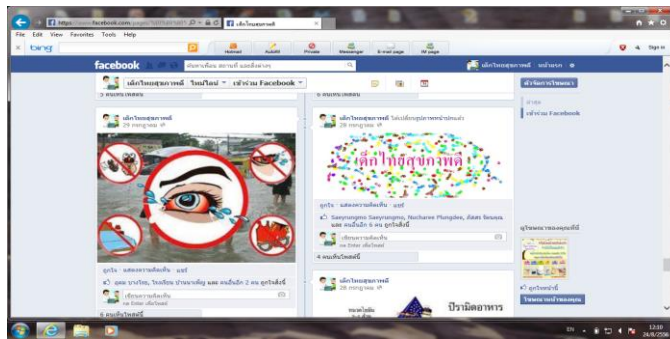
https://www.facebook.com/pages/

File Edit View Favorites Tools Help

bing

Hotmail Autofill Private Messenger E-mail page IM page

facebook

เด็กไทยสุขภาพดี หน้าแรก

เด็กไทยสุขภาพดี ▾ ไทม์ไลน์ ▾ เข้าร่วม Facebook ▾

สร้างการโฆษณา

เข้าร่วม Facebook

3 คนแสดงความคิดเห็น

เด็กไทยสุขภาพดี
29 กรกฎาคม

ถูกใจ · แสดงความคิดเห็น · แชร์

ดุลย บรรจง, ไพรวัลย์ บ้านนาเพลิน และ คนอื่นอีก 2 คน ถูกใจสิ่งนี้

เขียนความคิดเห็น...
กด Enter เพื่อโพสต์

6 คนแชร์โพสต์นี้

5 คนแสดงความคิดเห็น

เด็กไทยสุขภาพดี ได้เปลี่ยนรูปภาพหน้าปกแล้ว
29 กรกฎาคม

เด็กไทยสุขภาพดี

ถูกใจ · แสดงความคิดเห็น · แชร์

Saeyrungmo Saeyrungmo, Nucharee Plungdee, อัสสา ใจแจ่ม และ คนอื่นอีก 6 คน ถูกใจสิ่งนี้

เขียนความคิดเห็น...
กด Enter เพื่อโพสต์

4 คนแชร์โพสต์นี้

เด็กไทยสุขภาพดี
28 กรกฎาคม

ปริมาณอาหาร

ถูกใจหน้านี้

โฆษณาหน้าของคุณ

EN 12:20 24/8/2556